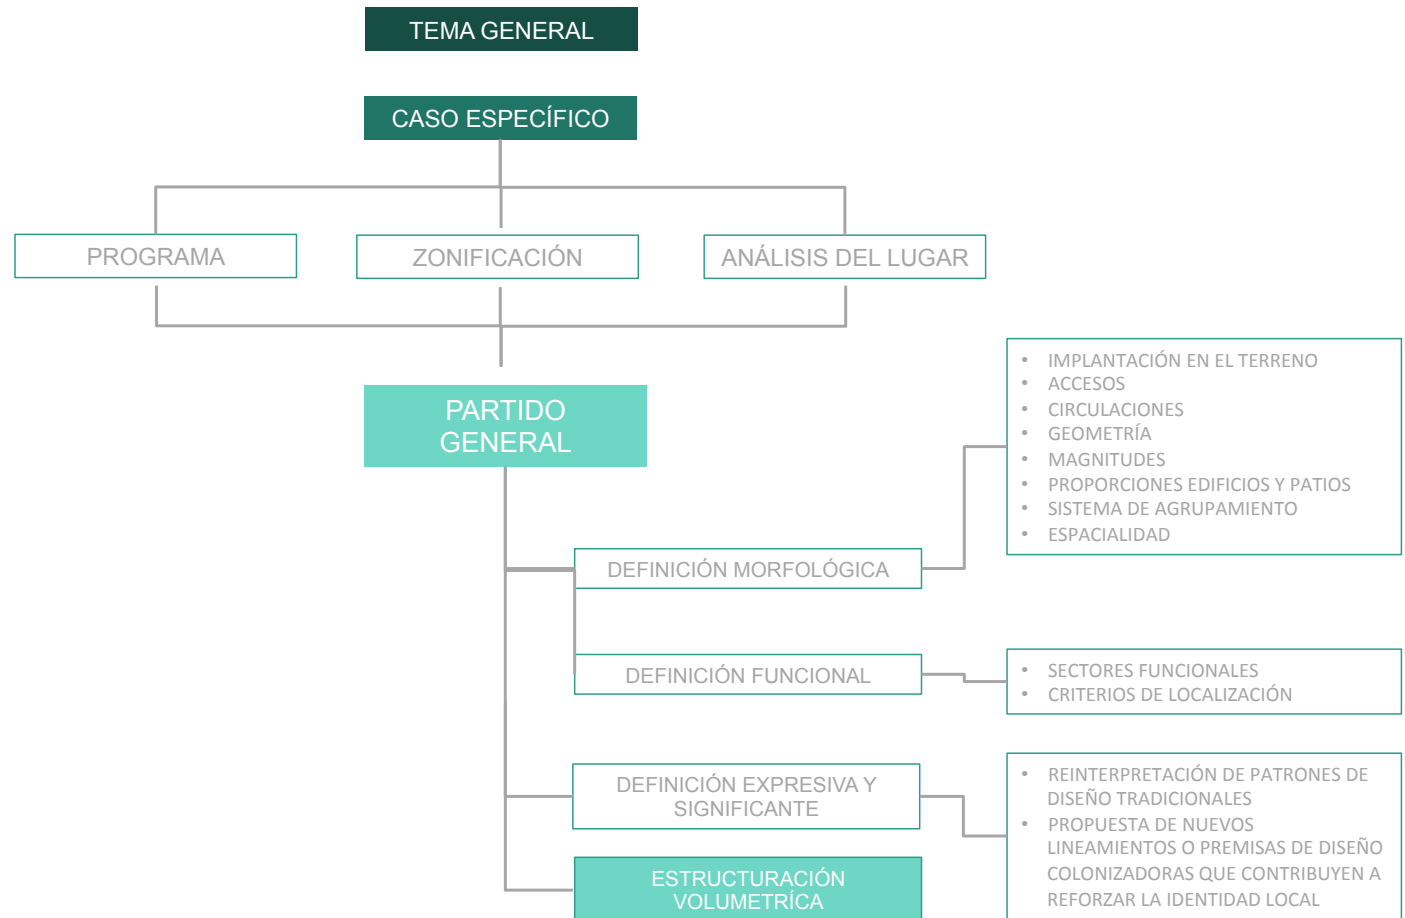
TEMA GENERAL

CASO ESPECÍFICO

PROGRAMA

ZONIFICACIÓN

ANÁLISIS DEL LUGAR

PARTIDO GENERAL

- IMPLANTACIÓN EN EL TERRENO
- ACCESOS
- CIRCULACIONES
- GEOMETRÍA
- MAGNITUDES
- PROPORCIONES EDIFICIOS Y PATIOS
- SISTEMA DE AGRUPAMIENTO
- ESPACIALIDAD

DEFINICIÓN MORFOLÓGICA

DEFINICIÓN FUNCIONAL

- SECTORES FUNCIONALES
- CRITERIOS DE LOCALIZACIÓN

DEFINICIÓN EXPRESIVA Y SIGNIFICANTE

- REINTERPRETACIÓN DE PATRONES DE DISEÑO TRADICIONALES
- PROPUESTA DE NUEVOS LINEAMIENTOS O PREMISAS DE DISEÑO COLONIZADORAS QUE CONTRIBUYEN A REFORZAR LA IDENTIDAD LOCAL

ESTRUCTURACIÓN VOLUMETRÍCA